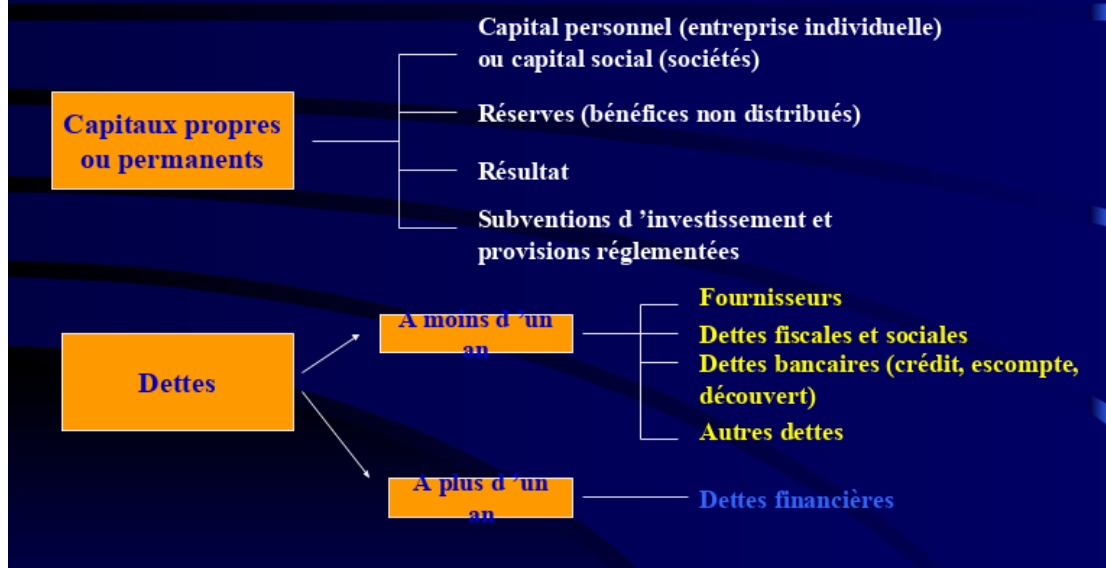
Capitaux propres ou permanents

Capital personnel (entreprise individuelle) ou capital social (sociétés)

Réserves (bénéfices non distribués)

Résultat

Subventions d 'investissement et provisions réglementées

Dettes

A moins d 'un an

Fournisseurs

Dettes fiscales et sociales

Dettes bancaires (crédit, escompte, découvert)

Autres dettes

A plus d 'un an

Dettes financières